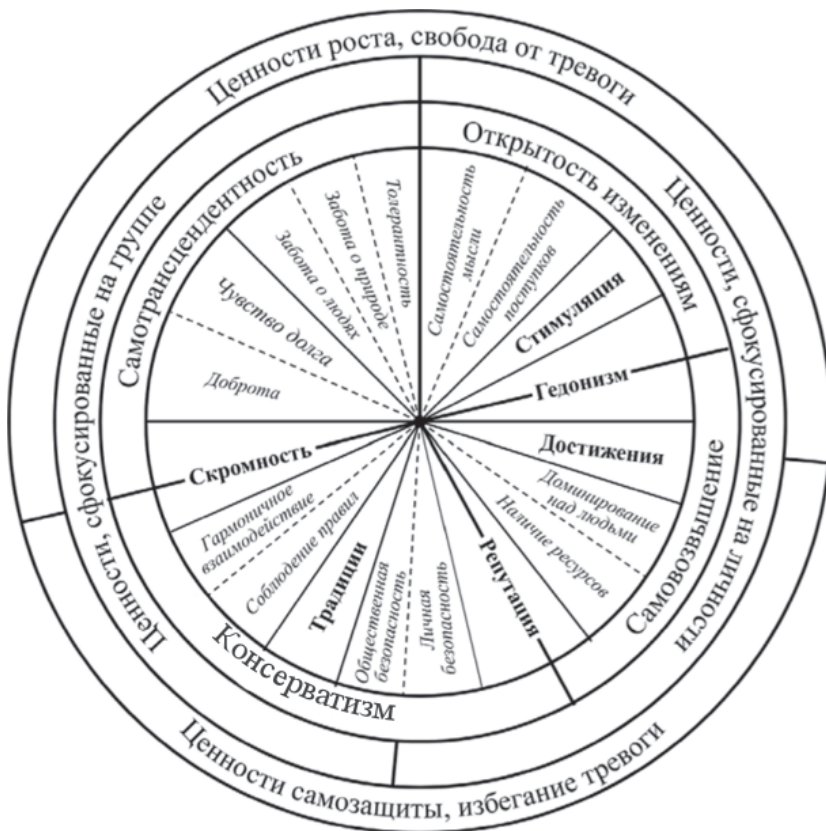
Ценности роста, свобода от тревоги

Ценности, сфокусированные на личности

Ценности самозащиты, избегание тревоги

Ценности, сфокусированные на группе

Открытость изменениям

Самовозвышение

Консерватизм

Самотрансцендентность

Самостоятельность мысли

Самостоятельность поступков

Стимуляция

Гедонизм

Достижения

Доминирование над людьми

Наличие ресурсов

Репутация

Личная безопасность

Общественная безопасность

Традиции

Соблюдение правил

Гармоничное взаимодействие

Скромность

Доброта

Чувство долга

Забота о людях

Забота о природе

Толерантность